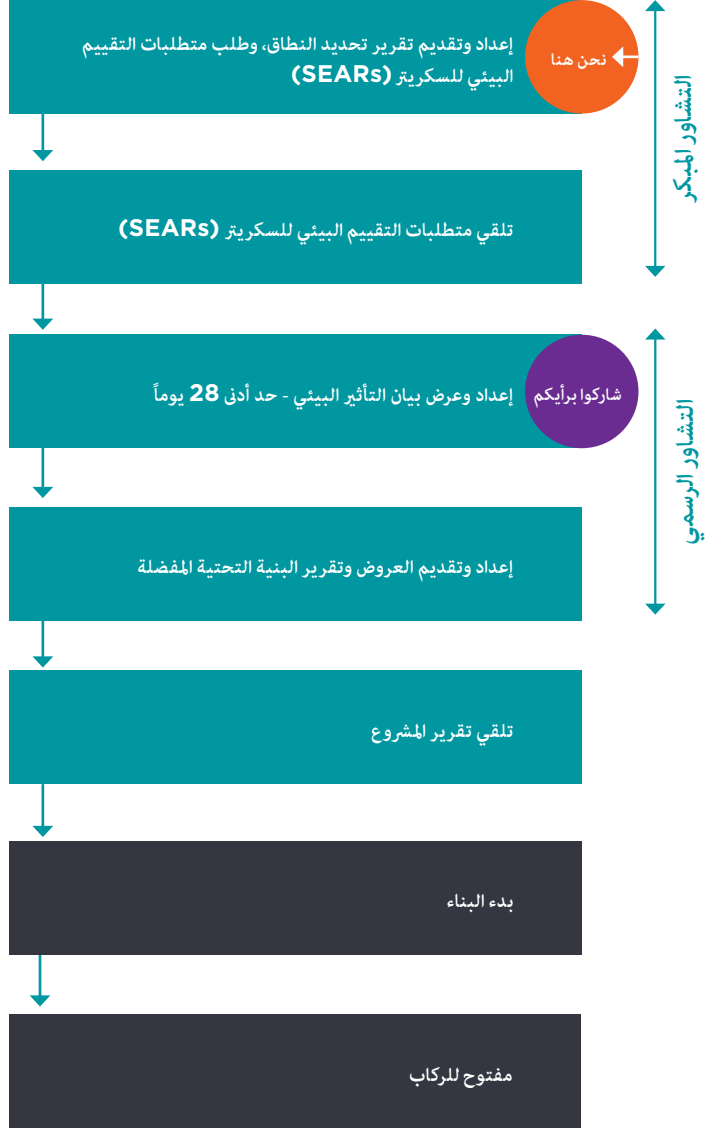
إعداد وتقديم تقرير تحديد النطاق، وطلب متطلبات التقييم البيئي للسكرتير (SEARs)

نحن هنا

التشاور المبكر

تلقي متطلبات التقييم البيئي للسكرتير (SEARs)

إعداد وعرض بيان التأثير البيئي - حد أدنى 28 يوماً

شاركوا برأيكم

التشاور الرسمي

إعداد وتقديم العروض وتقرير البنية التحتية المفضلة

تلقي تقرير المشروع

بدء البناء

مفتوح للركاب